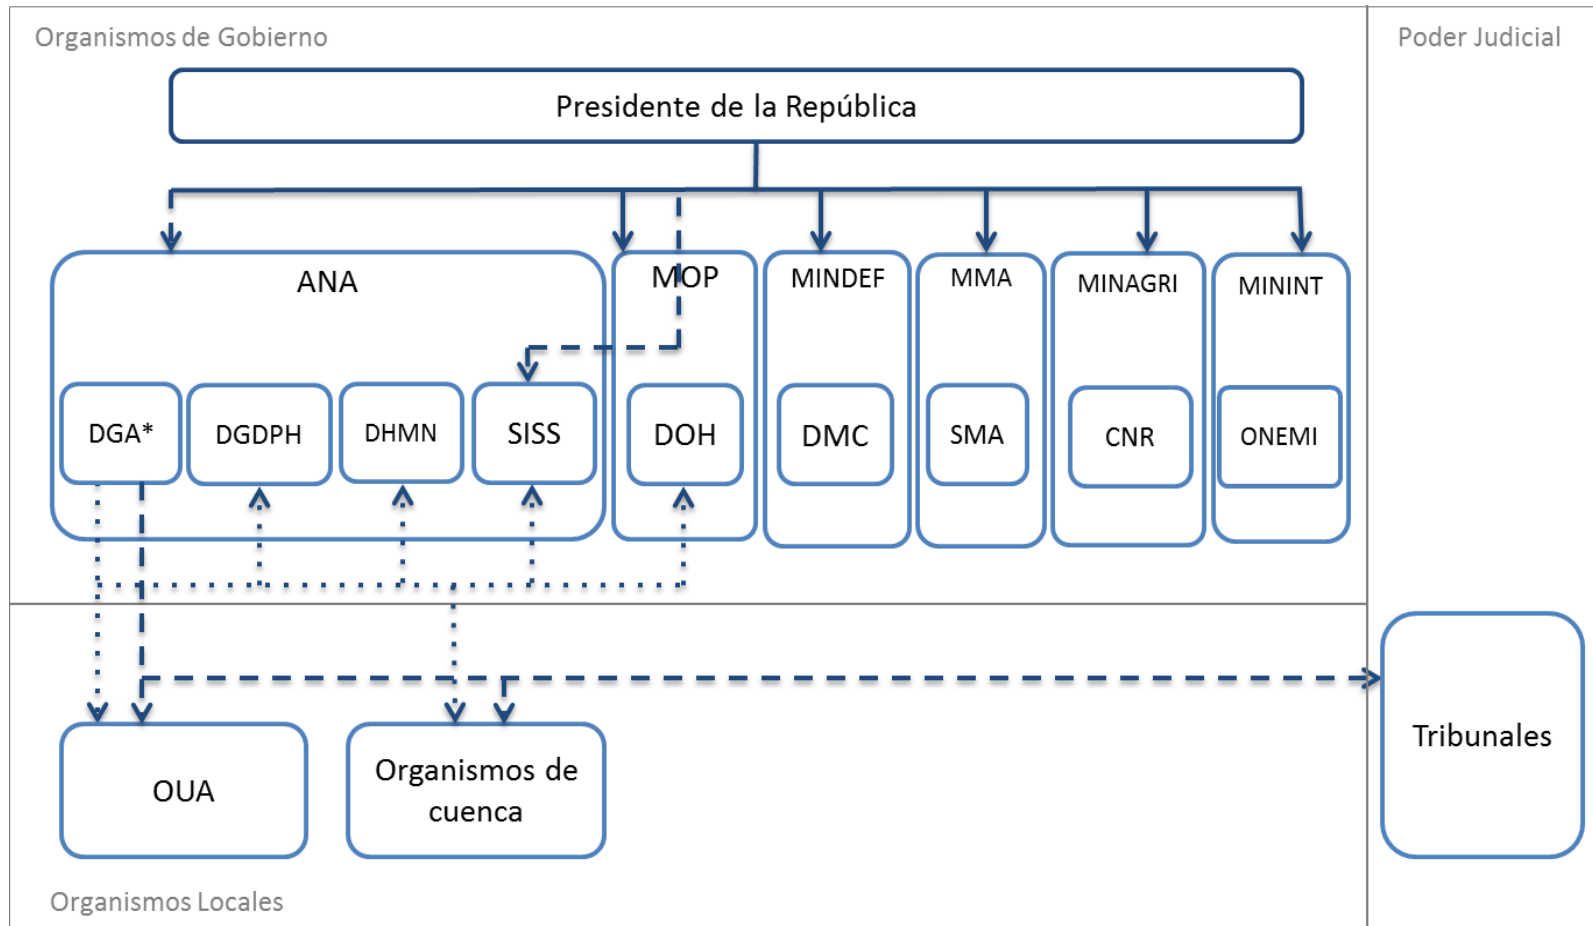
Organismos de Gobierno

Poder Judicial

Presidente de la República

ANA

MOP

MINDEF

MMA

MINAGRI

MININT

DGA*

DGDPH

DHMN

SISS

DOH

DMC

SMA

CNR

ONEMI

Tribunales

OUA

Organismos de cuenca

Organismos Locales